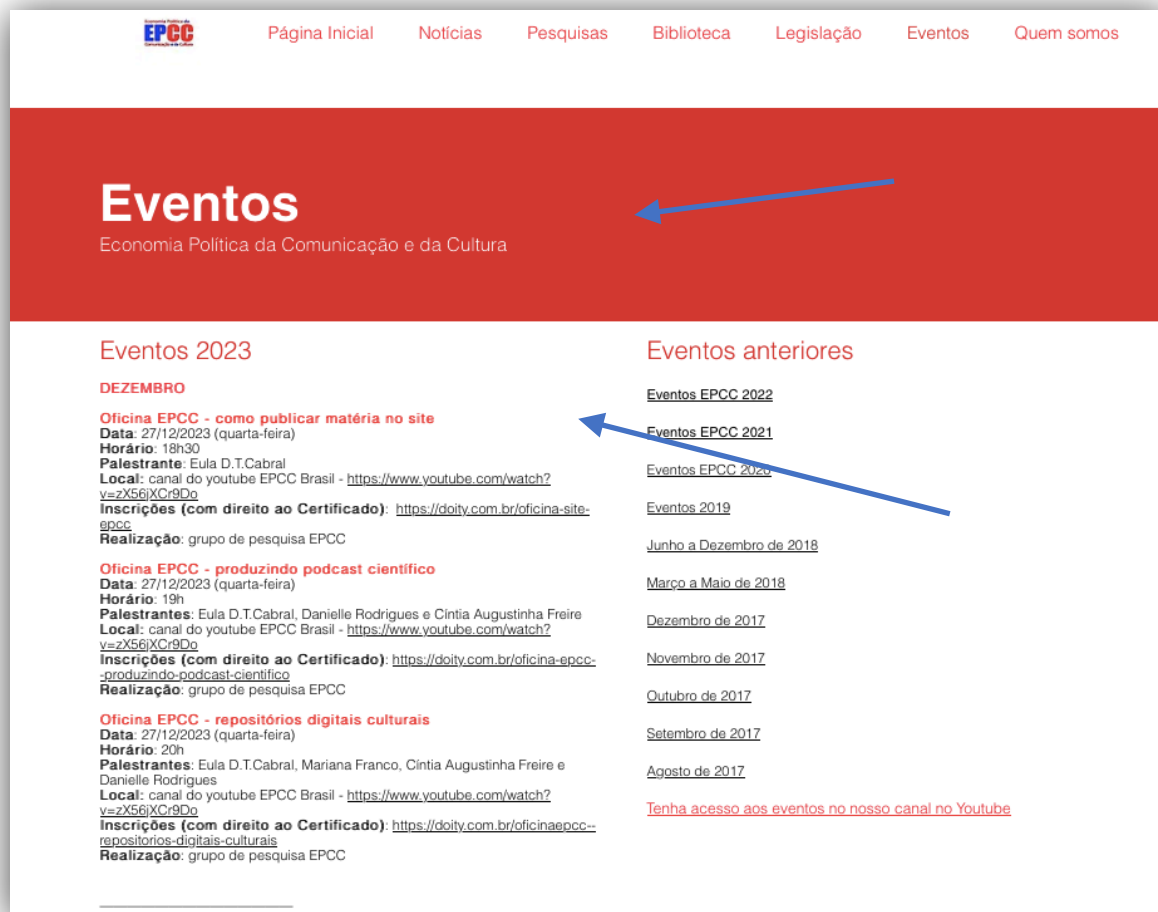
EPCC

Página Inicial Notícias Pesquisas Biblioteca Legislação Eventos Quem somos

Eventos
Economia Política da Comunicação e da Cultura

Eventos 2023

DEZEMBRO

Oficina EPCC - como publicar matéria no site
Data: 27/12/2023 (quarta-feira)
Horário: 18h30
Palestrante: Eula D.T.Cabral
Local: canal do youtube EPCC Brasil - https://www.youtube.com/watch?v=zX56jXCr9Do
Inscrições (com direito ao Certificado): https://doity.com.br/oficina-site-epcc
Realização: grupo de pesquisa EPCC

Oficina EPCC - produzindo podcast científico
Data: 27/12/2023 (quarta-feira)
Horário: 19h
Palestrantes: Eula D.T.Cabral, Danielle Rodrigues e Cíntia Augustinha Freire
Local: canal do youtube EPCC Brasil - https://www.youtube.com/watch?v=zX56jXCr9Do
Inscrições (com direito ao Certificado): https://doity.com.br/oficina-epcc--produzindo-podcast-cientifico
Realização: grupo de pesquisa EPCC

Oficina EPCC - repositórios digitais culturais
Data: 27/12/2023 (quarta-feira)
Horário: 20h
Palestrantes: Eula D.T.Cabral, Mariana Franco, Cíntia Augustinha Freire e Danielle Rodrigues
Local: canal do youtube EPCC Brasil - https://www.youtube.com/watch?v=zX56jXCr9Do
Inscrições (com direito ao Certificado): https://doity.com.br/oficinaepcc--repositorios-digitais-culturais
Realização: grupo de pesquisa EPCC

Eventos anteriores

Eventos EPCC 2022

Eventos EPCC 2021

Eventos EPCC 2020

Eventos 2019

Junho a Dezembro de 2018

Março a Maio de 2018

Dezembro de 2017

Novembro de 2017

Outubro de 2017

Setembro de 2017

Agosto de 2017

Tenha acesso aos eventos no nosso canal no Youtube